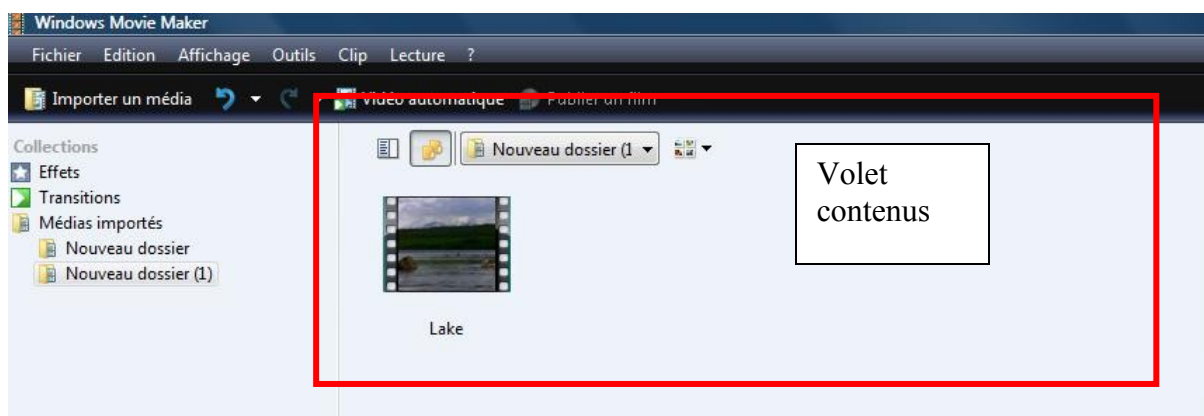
Windows Movie Maker

Fichier Edition Affichage Outils Clip Lecture ?

Importer un média

Vidéo automatique Publier un film

Collections

Effets

Transitions

Médias importés

Nouveau dossier

Nouveau dossier (1)

Nouveau dossier (1

Volet contenus

Lake